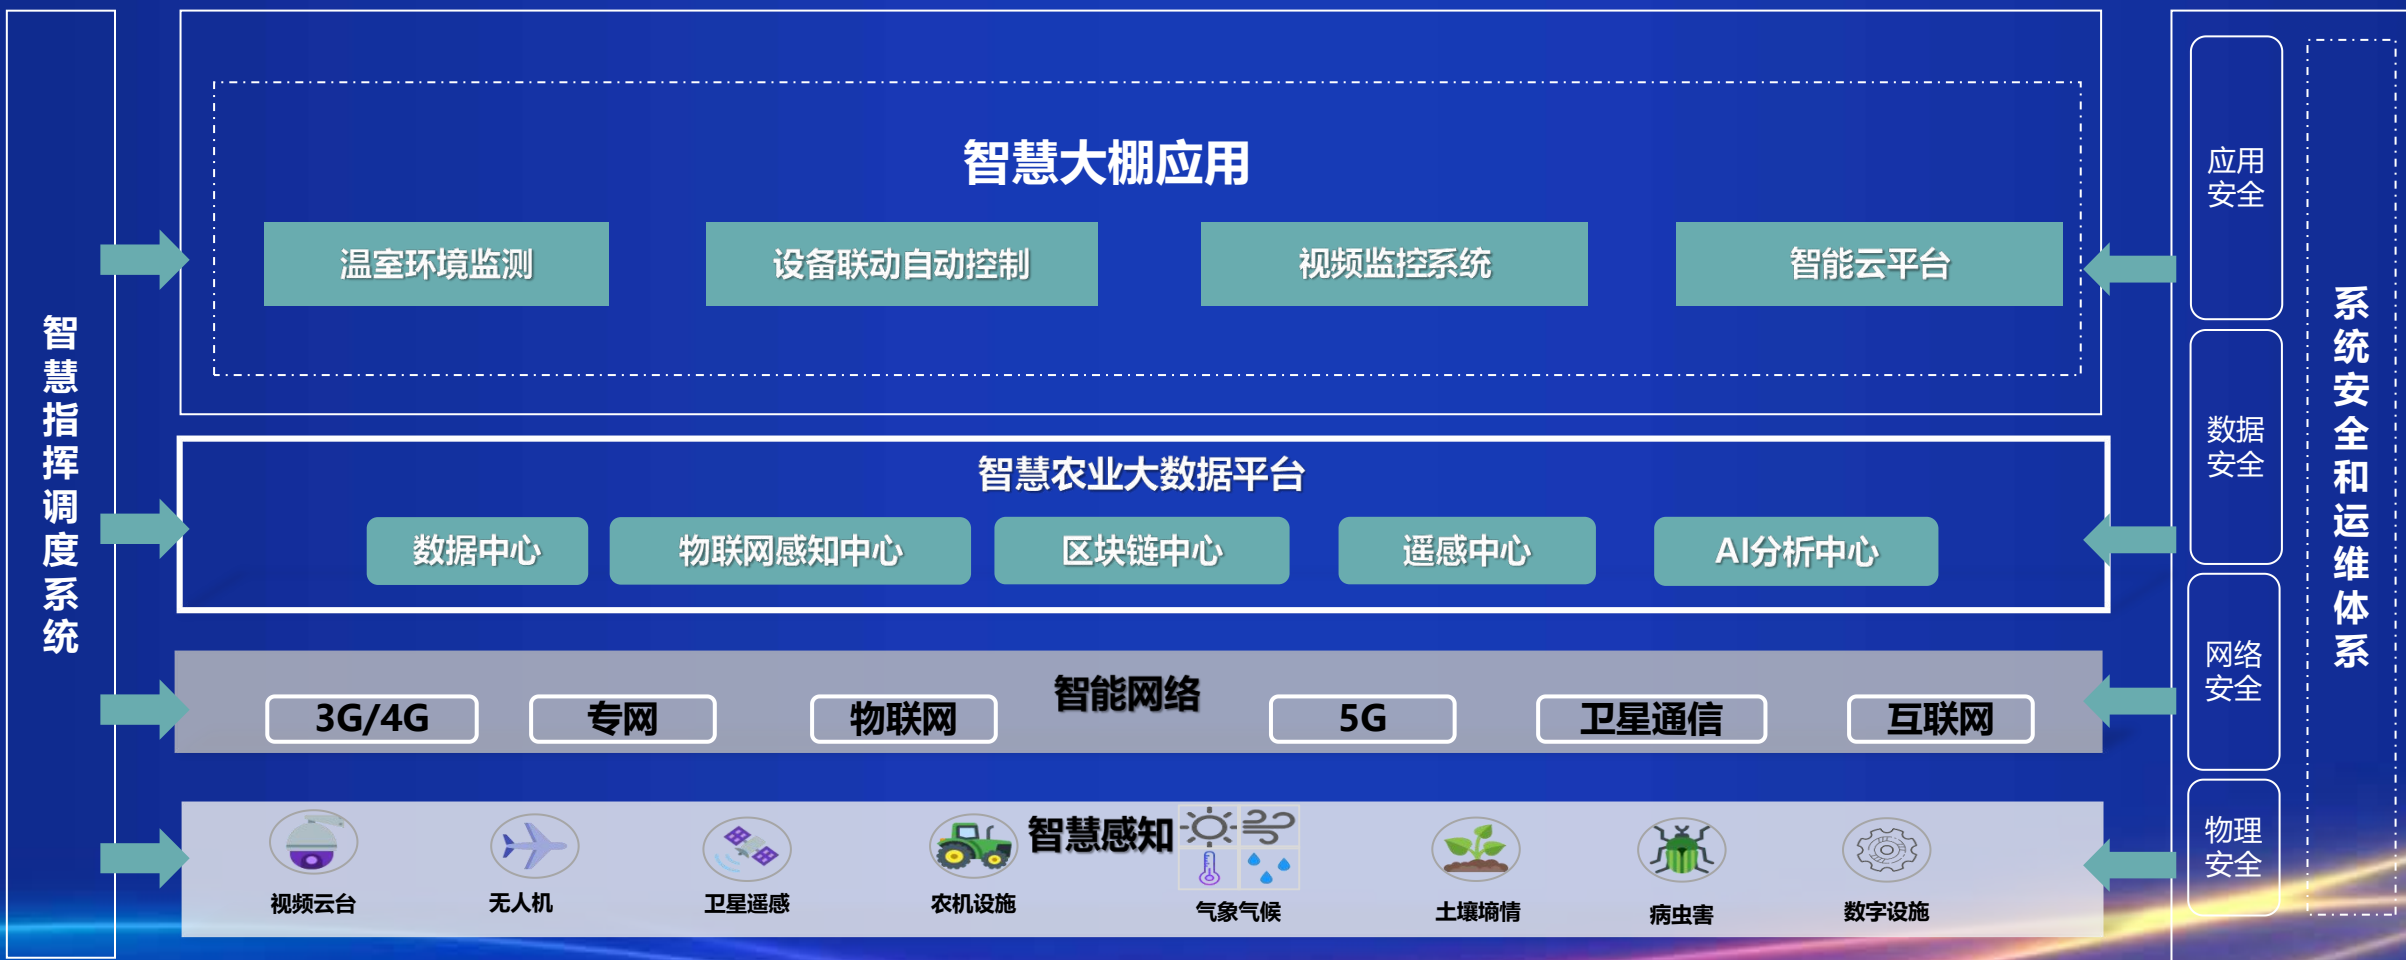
智慧指挥调度系统

智慧大棚应用

温室环境监测
设备联动自动控制
视频监控系统
智能云平台

智慧农业大数据平台

数据中心
物联网感知中心
区块链中心
遥感中心
AI分析中心

智能网络

3G/4G
专网
物联网
5G
卫星通信
互联网

智慧感知

视频云台
无人机
卫星遥感
农机设施
气象气候
土壤墒情
病虫害
数字设施

应用安全
数据安全
网络安全
物理安全

系统安全和运维体系